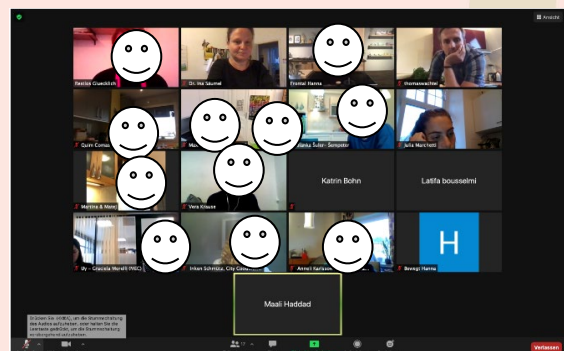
Ansicht

Bastian Glueckich

Dr. Ina Saumel

Fromal Hanna

thomaswachtel

Quirin Comus

Ma

Hanna Suter - Sempster

Julia Marchetti

Martina & Manu

Vera Krause

Katrin Bohn

Latifa bousselmi

Uy - Graciela Morell (HBC)

Inken Schmütz, City Consult

Anneli Karlsson

H

Bavegi Hanna

Maali Haddad

Drücken Sie (ALT) um die Stummschaltung des Audios aufzuheben, oder halten Sie die Leertaste gedrückt, um die Stummschaltung vorübergehend aufzuheben.

Verlassen